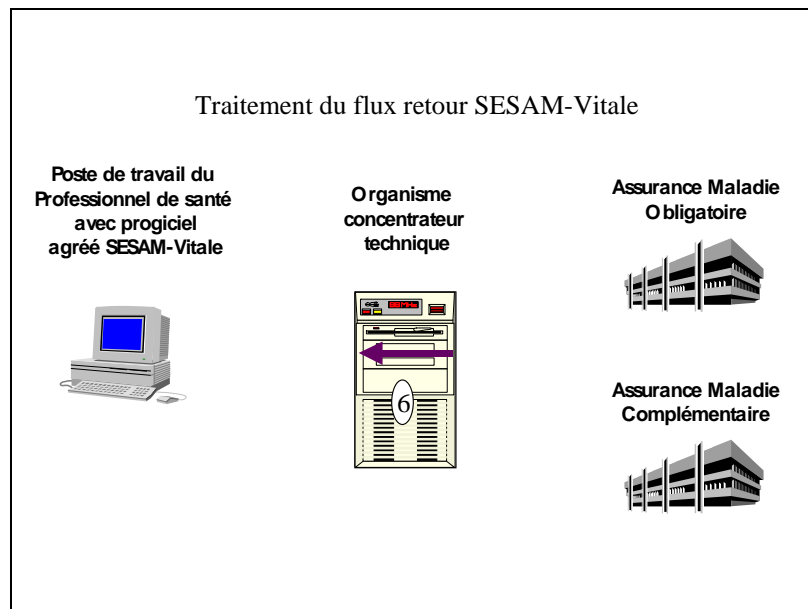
Traitement du flux retour SESAM-Vitale

Poste de travail du Professionnel de santé avec progiciel agréé SESAM-Vitale

Organisme concentrateur technique

6

Assurance Maladie Obligatoire

Assurance Maladie Complémentaire